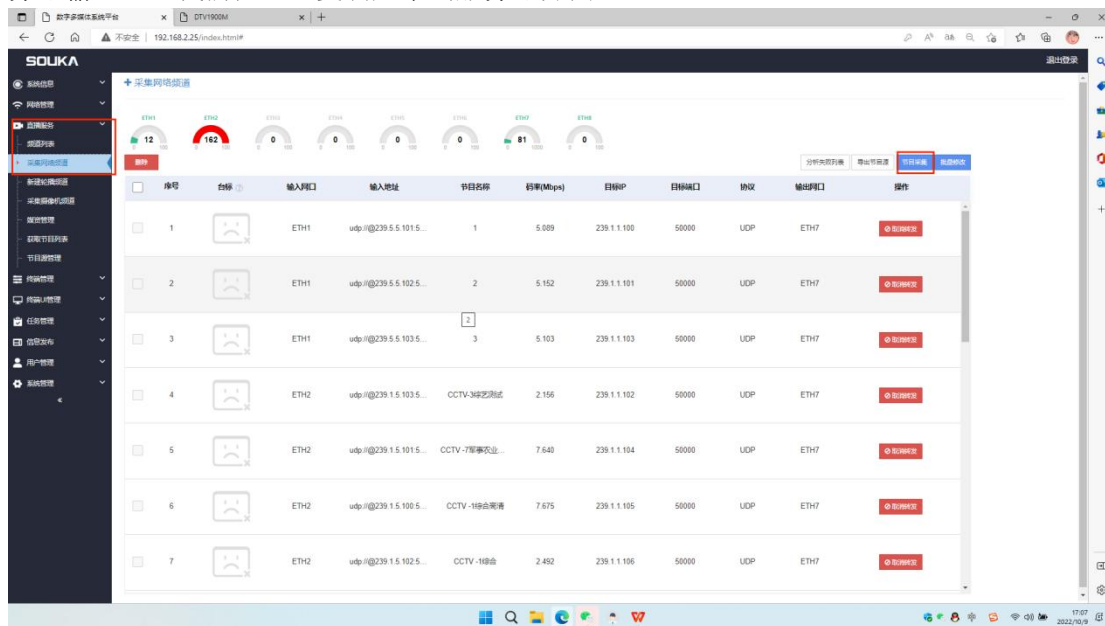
数字多媒体系统平台 × DTV1900M × +

不安全 | 192.168.2.25/index.html#

SOUKA

退出登录

系统信息
网络管理
直播服务
频道列表
采集网络频道
新建轮播频道
采集摄像机频道
频道管理
获取节目列表
节目源管理
终端管理
终端UI管理
任务管理
信息发布
用户管理
系统管理
«

+ 采集网络频道

ETH1 12
ETH2 162
ETH3 0
ETH4 0
ETH5 0
ETH6 0
ETH7 81
ETH8 0

删除

分析失效列表 导出节目源 节目采集 批量修改

| | 序号 | 台标 | 输入网口 | 输入地址 | 节目名称 | 码率(Mbps) | 目标IP | 目标端口 | 协议 | 输出网口 | 操作 |
|---|---|---|---|---|---|---|---|---|---|---|---|
| | 1 | | ETH1 | udp://@239.5.5.101:5... | 1 | 5.089 | 239.1.1.100 | 50000 | UDP | ETH7 | 取消转发 |
| | 2 | | ETH1 | udp://@239.5.5.102:5... | 2 | 5.152 | 239.1.1.101 | 50000 | UDP | ETH7 | 取消转发 |
| | 3 | | ETH1 | udp://@239.5.5.103:5... | 3 | 5.103 | 239.1.1.103 | 50000 | UDP | ETH7 | 取消转发 |
| | 4 | | ETH2 | udp://@239.1.5.103:5... | CCTV-3综艺测试 | 2.156 | 239.1.1.102 | 50000 | UDP | ETH7 | 取消转发 |
| | 5 | | ETH2 | udp://@239.1.5.101:5... | CCTV-7军事农业... | 7.640 | 239.1.1.104 | 50000 | UDP | ETH7 | 取消转发 |
| | 6 | | ETH2 | udp://@239.1.5.100:5... | CCTV-1综合高清 | 7.675 | 239.1.1.105 | 50000 | UDP | ETH7 | 取消转发 |
| | 7 | | ETH2 | udp://@239.1.5.102:5... | CCTV-1综合 | 2.492 | 239.1.1.106 | 50000 | UDP | ETH7 | 取消转发 |

2

17:07
2022/10/9